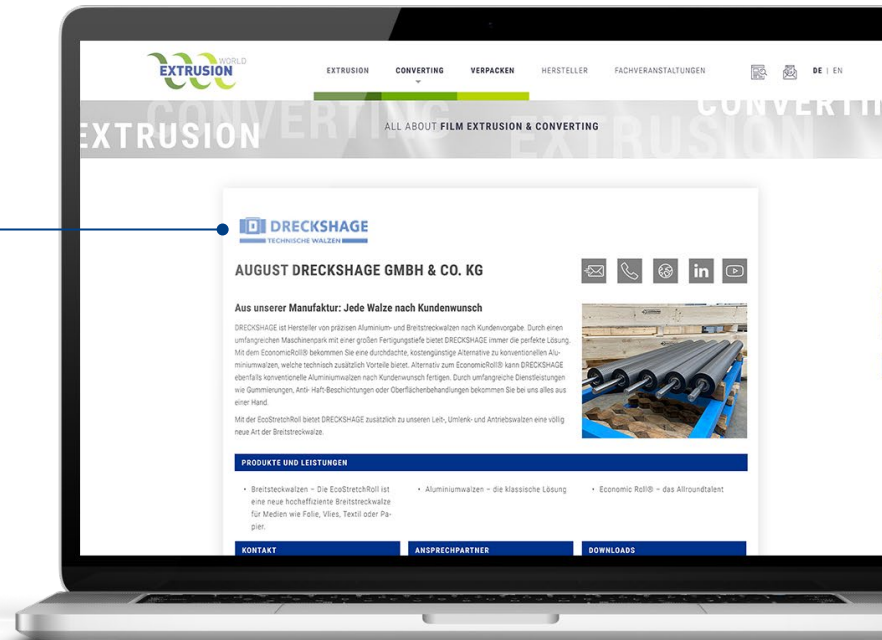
EXTRUSION WORLD

EXTRUSION CONVERTING VERPACKEN HERSTELLER FACHVERANSTALTUNGEN DE | EN

EXTRUSION CONVERTING ALL ABOUT FILM EXTRUSION & CONVERTING EXTRUSION CONVERTI

DRECKSHAGE TECHNISCHE WALZEN

AUGUST DRECKSHAGE GMBH & CO. KG

Aus unserer Manufaktur: Jede Walze nach Kundenwunsch

DRECKSHAGE ist Hersteller von präzisen Aluminium- und Breitstreckwalzen nach Kundenvorgabe. Durch einen umfangreichen Maschinenpark mit einer großen Fertigungstiefe bietet DRECKSHAGE immer die perfekte Lösung. Mit dem EconomicRoll® bekommen Sie eine durchdachte, kostengünstige Alternative zu konventionellen Aluminiumwalzen, welche technisch zusätzlich Vorteile bietet. Alternativ zum EconomicRoll® kann DRECKSHAGE ebenfalls konventionelle Aluminiumwalzen nach Kundenwunsch fertigen. Durch umfangreiche Dienstleistungen wie Gummierungen, Anti- Haft-Beschichtungen oder Oberflächenbehandlungen bekommen Sie bei uns alles aus einer Hand.

Mit der EcoStretchRoll bietet DRECKSHAGE zusätzlich zu unseren Leit-, Umlenk- und Antriebswalzen eine völlig neue Art der Breitstreckwalze.

PRODUKTE UND LEISTUNGEN

• Breitsteckwalzen – Die EcoStretchRoll ist eine neue hocheffiziente Breitstreckwalze für Medien wie Folie, Vlies, Textil oder Papier.

• Aluminiumwalzen – die klassische Lösung

• Economic Roll® – das Allroundtalent

KONTAKT

ANSPRECHPARTNER

DOWNLOADS